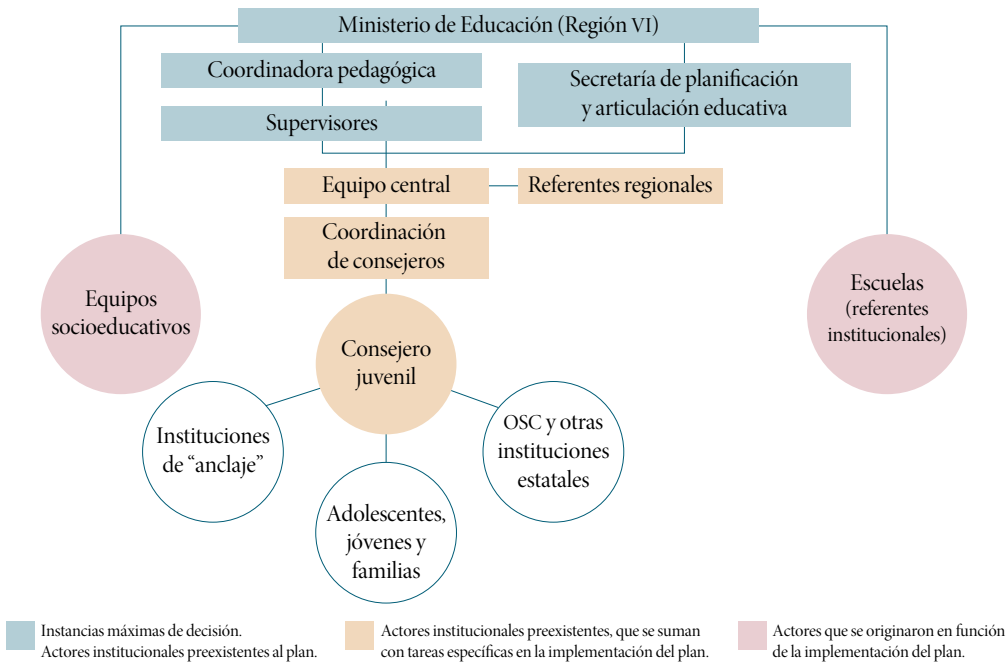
Ministerio de Educación (Región VI)

Coordinadora pedagógica

Secretaría de planificación y articulación educativa

Supervisores

Equipo central

Referentes regionales

Coordinación de consejeros

Equipos socioeducativos

Escuelas (referentes institucionales)

Consejero juvenil

Instituciones de “anclaje”

OSC y otras instituciones estatales

Adolescentes, jóvenes y familias

Instancias máximas de decisión. Actores institucionales preexistentes al plan.

Actores institucionales preexistentes, que se suman con tareas específicas en la implementación del plan.

Actores que se originaron en función de la implementación del plan.